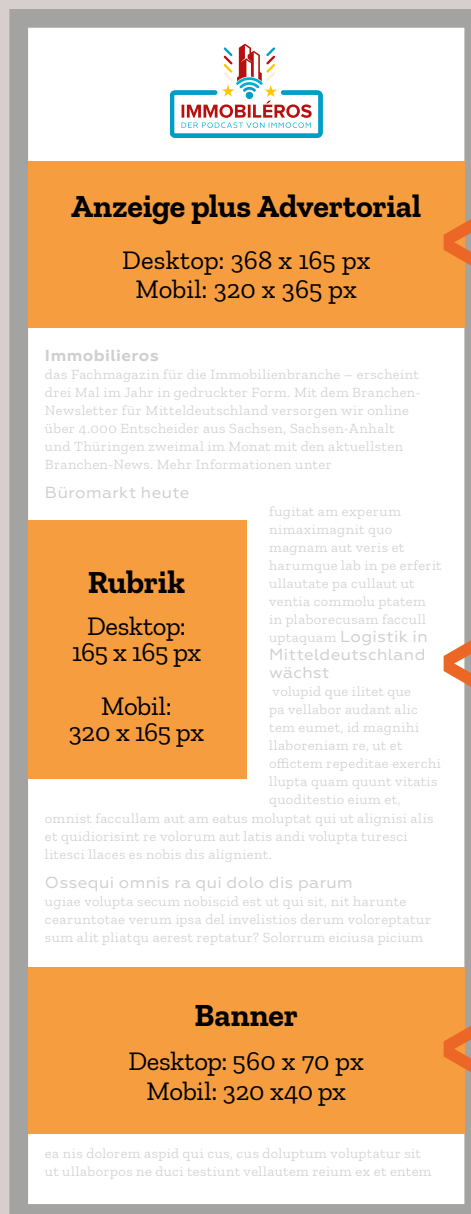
IMMOBILÉROS
DER PODCAST VON IMMOCOM

Anzeige plus Advertorial

Desktop: 368 x 165 px
Mobil: 320 x 365 px

Immobilieros
das Fachmagazin für die Immobilienbranche – erscheint drei Mal im Jahr in gedruckter Form. Mit dem Branchen-Newsletter für Mitteldeutschland versorgen wir online über 4.000 Entscheider aus Sachsen, Sachsen-Anhalt und Thüringen zweimal im Monat mit den aktuellsten Branchen-News. Mehr Informationen unter

Büromarkt heute

Rubrik

Desktop:
165 x 165 px

Mobil:
320 x 165 px

fugitat am experum nimaximagnit quo magnam aut veris et harumque lab in pe erferit ullautate pa cullaut ut ventia commolu ptatem in plaborecusam faccull uptaquam Logistik in Mitteldeutschland wächst
volupid que ilitet que pa vellabor audant alic tem eumet, id magnihi llaboreniam re, ut et offictem repeditae exerchi llupta quam quunt vitatis quoditestio eium et, omnist faccullam aut am eatus moluptat qui ut alignisi alis et quidiorisint re volorum aut latis andi volupta turesci litesci llaces es nobis dis alignient.

Ossequi omnis ra qui dolo dis parum
ugiae volupta secum nobiscid est ut qui sit, nit harunte cearuntotae verum ipsa del invelistios derum voloreptatur sum alit pliatqu aerest reptatur? Solorrum eiciusa picium

Banner

Desktop: 560 x 70 px
Mobil: 320 x40 px

ea nis dolorem aspid qui cus, cus doluptum voluptatur sit ut ullaborpos ne duci testiunt vellautem reium ex et entem